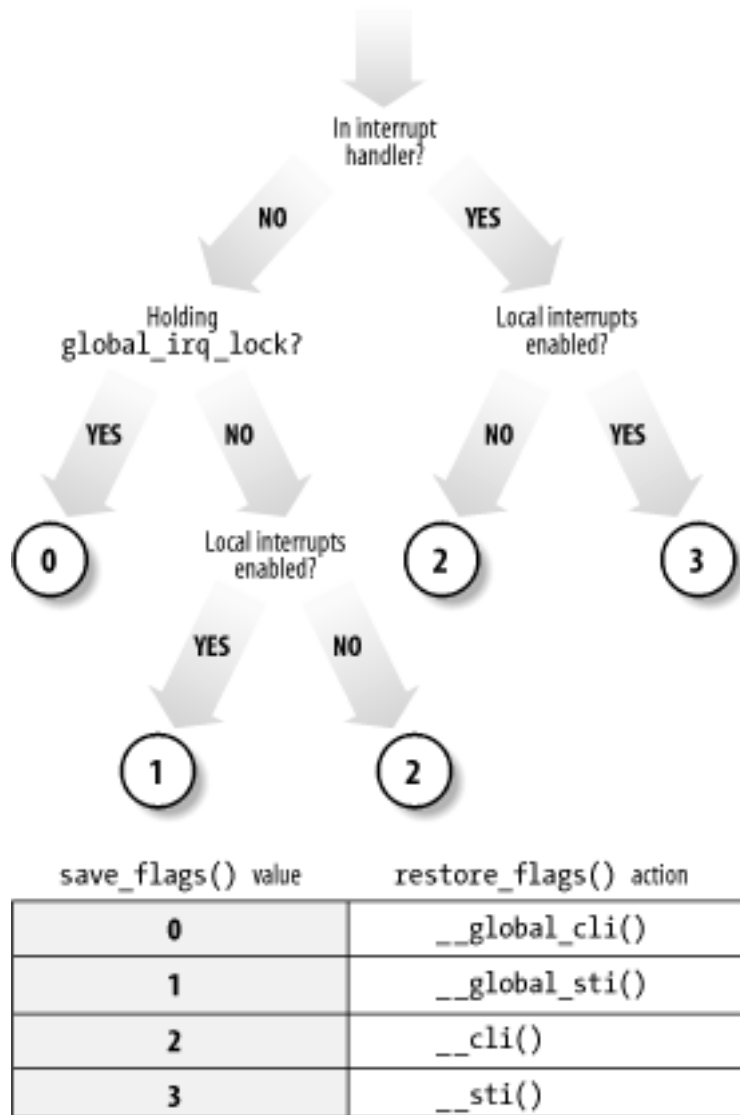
In interrupt handler?

NO

YES

Holding global_irq_lock?

Local interrupts enabled?

YES

NO

NO

YES

0

Local interrupts enabled?

2

3

YES

NO

1

2

| save_flags() value | restore_flags() action |
|---|---|
| 0 | __global_cli() |
| 1 | __global_sti() |
| 2 | __cli() |
| 3 | __sti() |